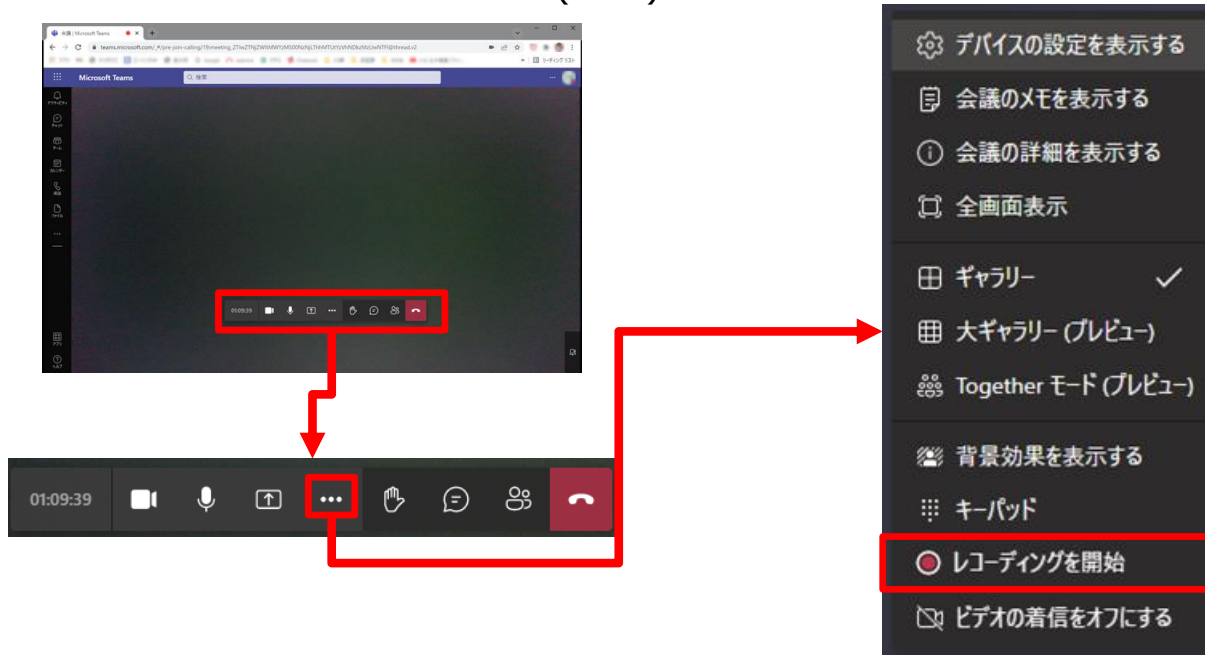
Microsoft Teams
検索
01:09:39
01:09:39

デバイスの設定を表示する
会議のメモを表示する
会議の詳細を表示する
全画面表示
ギャラリー
大ギャラリー (プレビュー)
Together モード (プレビュー)
背景効果を表示する
キーパッド
レコーディングを開始
ビデオの着信をオフにする